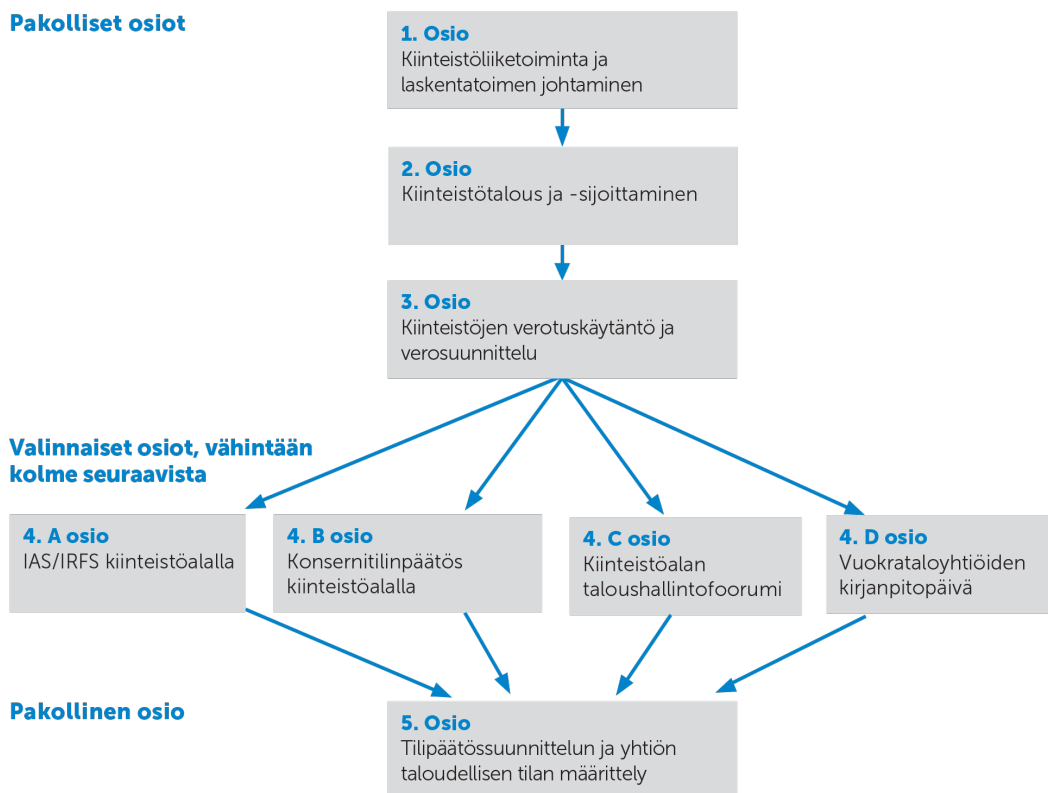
Pakolliset osiot

1. Osio
Kiinteistöliiketoiminta ja laskentatoimen johtaminen

2. Osio
Kiinteistötalous ja -sijoittaminen

3. Osio
Kiinteistöjen verotuskäytäntö ja verosuunnittelu

Valinnaiset osiot, vähintään kolme seuraavista

4. A osio
IAS/IRFS kiinteistöalalla

4. B osio
Konsernitilinpäätös kiinteistöalalla

4. C osio
Kiinteistöalan taloushallintofoorumi

4. D osio
Vuokrataloyhtiöiden kirjanpitopäivä

Pakollinen osio

5. Osio
Tilipäätössuunnittelun ja yhtiön taloudellisen tilan määrittely